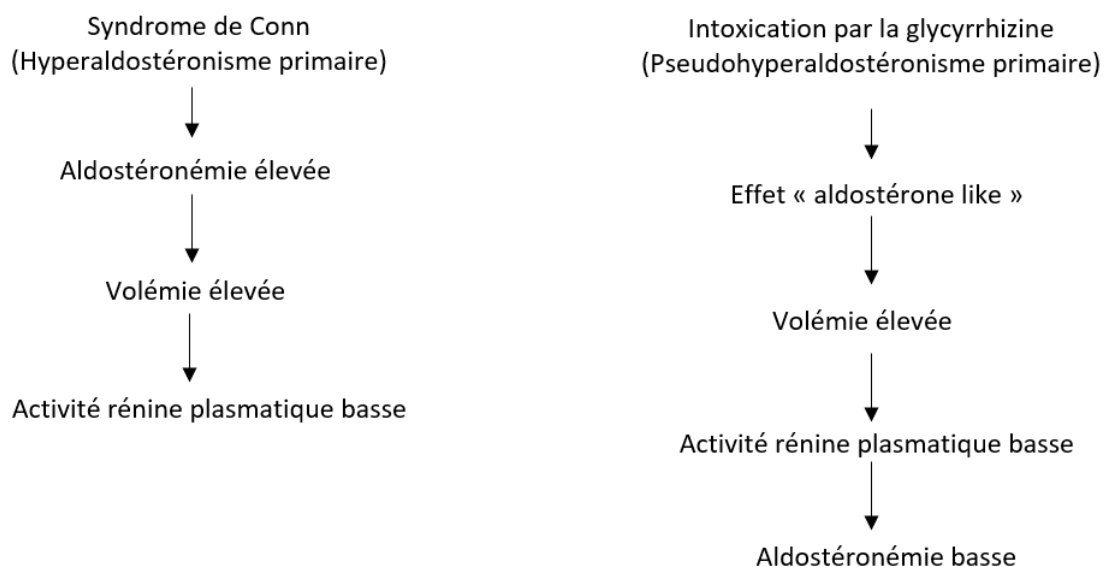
Syndrome de Conn
(Hyperaldostéronisme primaire)

Aldostéronémie élevée

Volémie élevée

Activité rénine plasmatique basse

Intoxication par la glycyrrhizine
(Pseudohyperaldostéronisme primaire)

Effet « aldostérone like »

Volémie élevée

Activité rénine plasmatique basse

Aldostéronémie basse